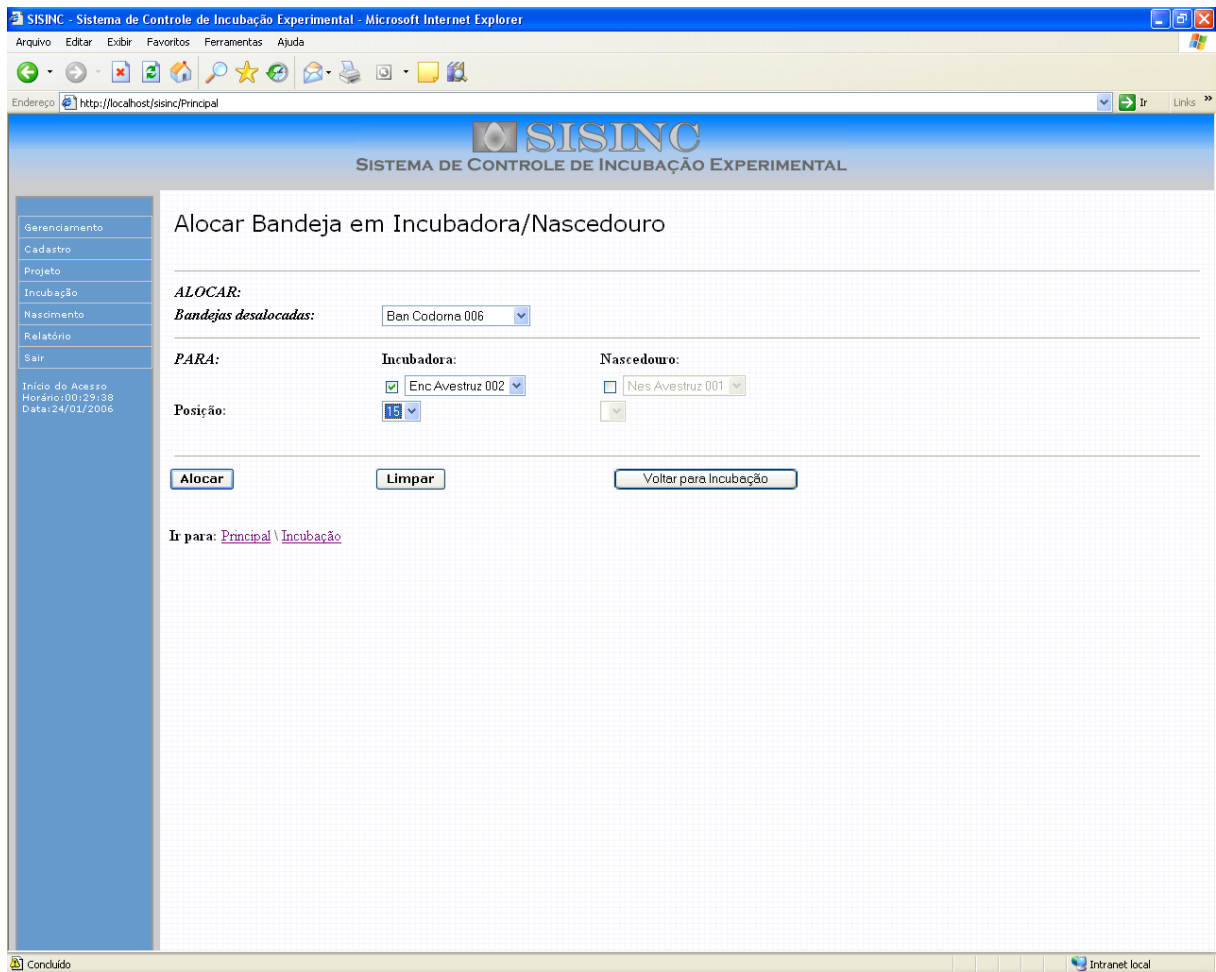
SISINC - Sistema de Controle de Incubação Experimental - Microsoft Internet Explorer

Arquivo Editar Exibir Favoritos Ferramentas Ajuda

Endereço http://localhost/sisinc/Principal

Ir Links »

SISINC
SISTEMA DE CONTROLE DE INCUBAÇÃO EXPERIMENTAL

Gerenciamento
Cadastro
Projeto
Incubação
Nascimento
Relatório
Sair

Início do Acesso
Horário:00:29:38
Data:24/01/2006

Alocar Bandeja em Incubadora/Nascedouro

ALOCAR:
Bandejas desalocadas: Ban Codorna 006

PARA: Incubadora: Nascedouro:
Enc Avestruz 002 Nes Avestruz 001
Posição: 15

Alocar Limpar Voltar para Incubação

Ir para: Principal \ Incubação

Concluído Intranet local